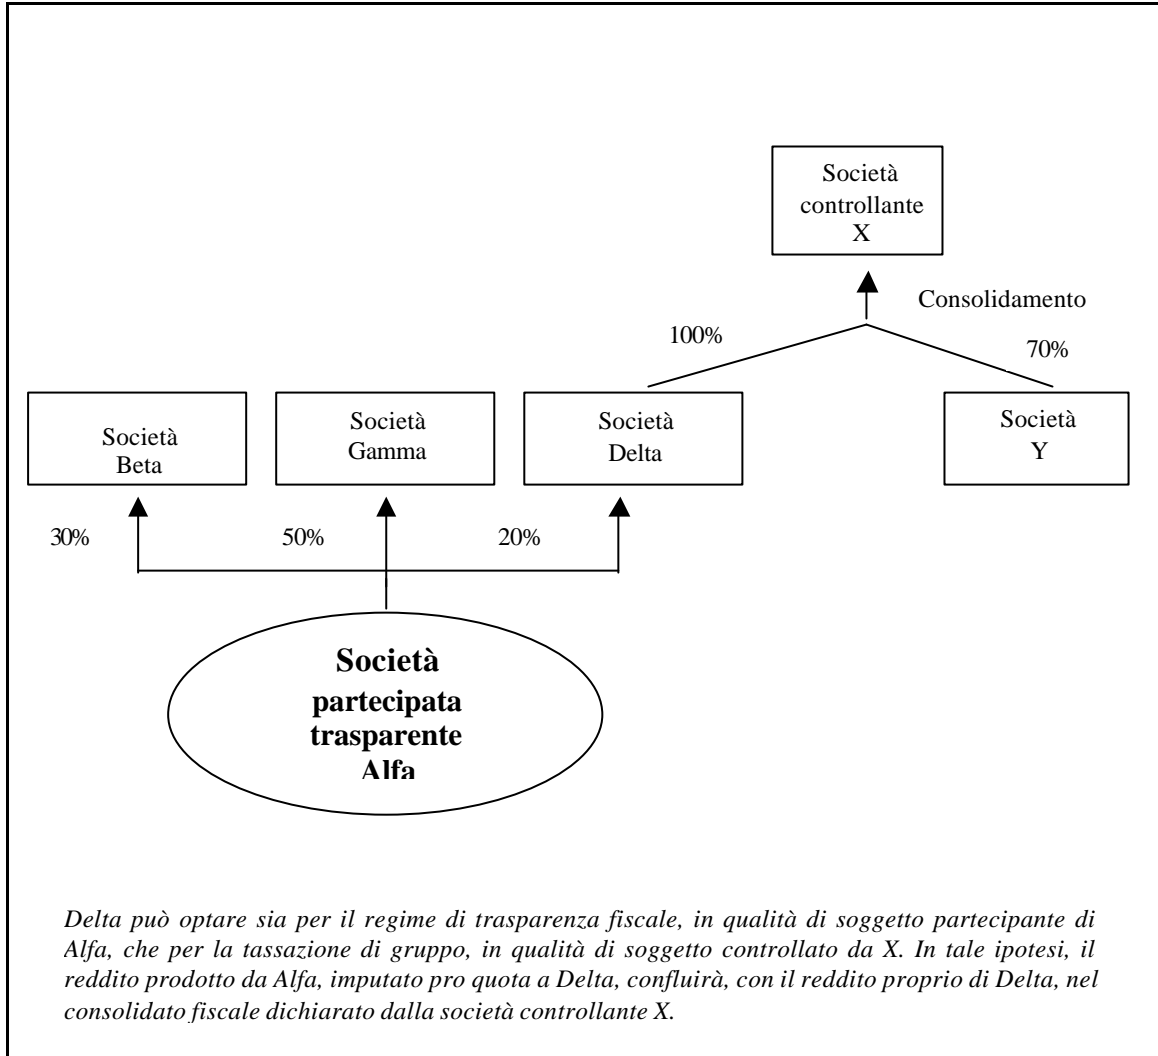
Società controllante X

Consolidamento

100%

70%

Società Beta

Società Gamma

Società Delta

Società Y

30%

50%

20%

Società partecipata trasparente Alfa

*Delta può optare sia per il regime di trasparenza fiscale, in qualità di soggetto partecipante di Alfa, che per la tassazione di gruppo, in qualità di soggetto controllato da X. In tale ipotesi, il reddito prodotto da Alfa, imputato pro quota a Delta, confluirà, con il reddito proprio di Delta, nel consolidato fiscale dichiarato dalla società controllante X.*